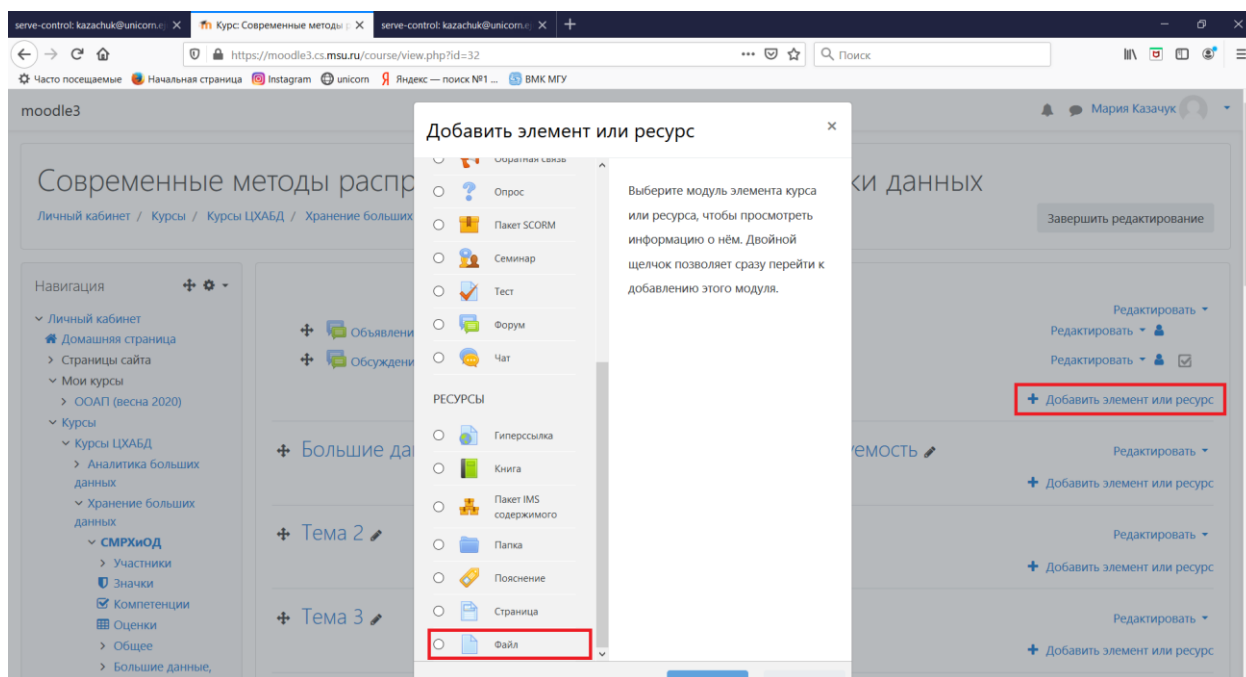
serve-control: kazachuk@unicorn.e ×
Курс: Современные методы ×
serve-control: kazachuk@unicorn.e ×
+

https://moodle3.cs.msu.ru/course/view.php?id=32
Поиск

Часто посещаемые
Начальная страница
Instagram
unicorn
Яндекс — поиск №1 ...
ВМК МГУ

moodle3
Мария Казачук

Современные методы распр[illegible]ки данных
Личный кабинет / Курсы / Курсы ЦХАБД / Хранение больших
Завершить редактирование

Навигация
Личный кабинет
Домашняя страница
Страницы сайта
Мои курсы
ООАП (весна 2020)
Курсы
Курсы ЦХАБД
Аналитика больших данных
Хранение больших данных
СМРХиОД
Участники
Значки
Компетенции
Оценки
Общее
Большие данные,

Объявлени
Обсуждени
Большие да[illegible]емость
Тема 2
Тема 3

Редактировать
Редактировать
Редактировать
Добавить элемент или ресурс
Редактировать
Добавить элемент или ресурс
Редактировать
Добавить элемент или ресурс
Редактировать
Добавить элемент или ресурс

Добавить элемент или ресурс
×
Обратная связь
Опрос
Пакет SCORM
Семинар
Тест
Форум
Чат
РЕСУРСЫ
Гиперссылка
Книга
Пакет IMS содержимого
Папка
Пояснение
Страница
Файл

Выберите модуль элемента курса или ресурса, чтобы просмотреть информацию о нём. Двойной щелчок позволяет сразу перейти к добавлению этого модуля.